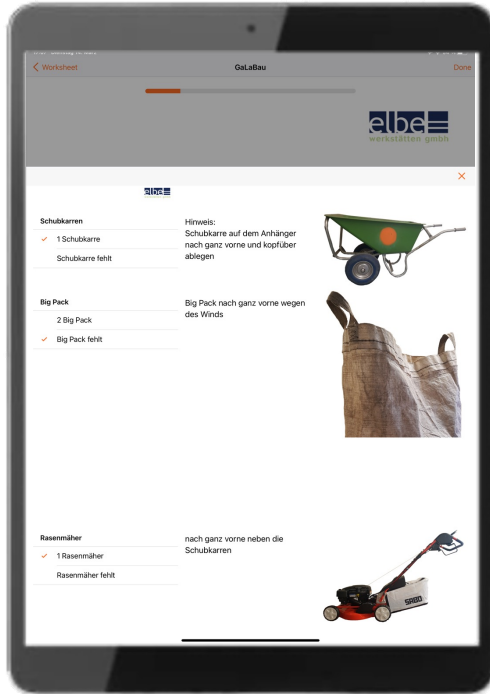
< Worksheet

GaLaBau

Done

elbe
werkstätten gmbh

×

elbe

Schubkarren

✓ 1 Schubkarre

Schubkarre fehlt

Hinweis:
Schubkarre auf dem Anhänger nach ganz vorne und kopfüber ablegen

Big Pack

2 Big Pack

✓ Big Pack fehlt

Big Pack nach ganz vorne wegen des Winds

Rasenmäher

✓ 1 Rasenmäher

Rasenmäher fehlt

nach ganz vorne neben die Schubkarren